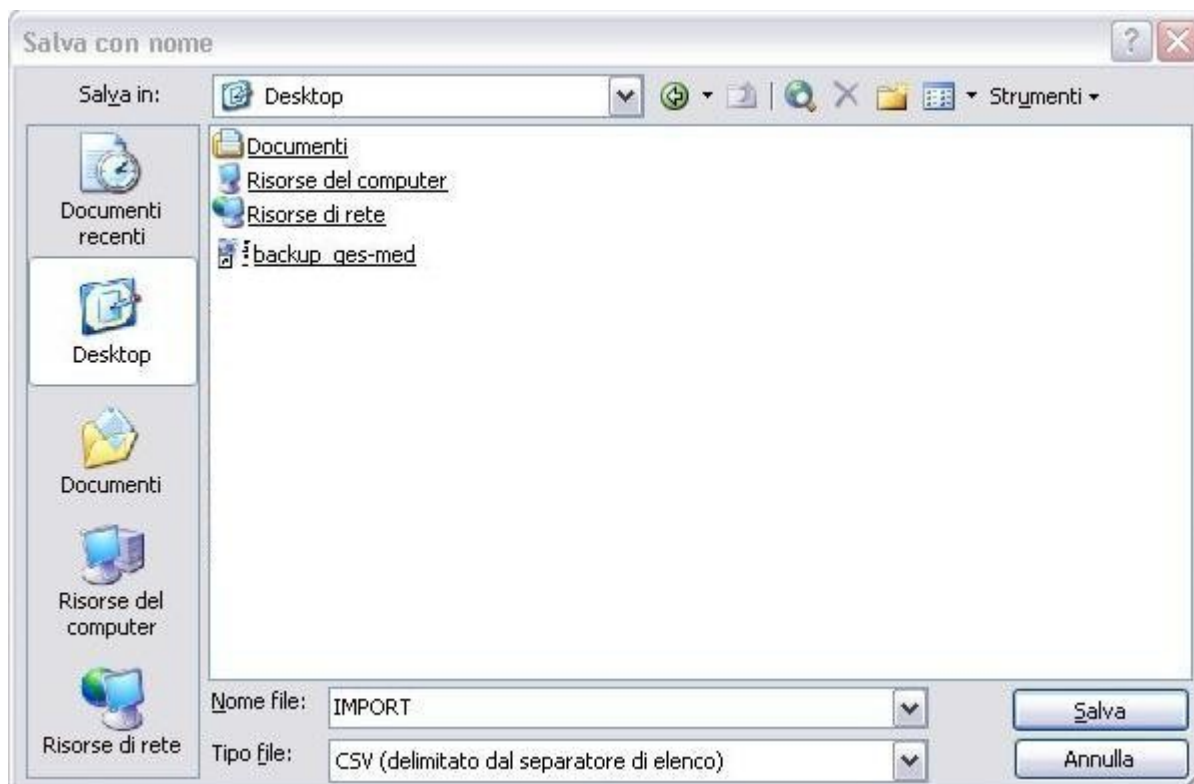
Salva con nome

Salva in: Desktop

Strumenti

Documenti
Risorse del computer
Risorse di rete
backup_ges-med

Documenti recenti

Desktop

Documenti

Risorse del computer

Risorse di rete

Nome file: IMPORT

Tipo file: CSV (delimitato dal separatore di elenco)

Salva

Annulla